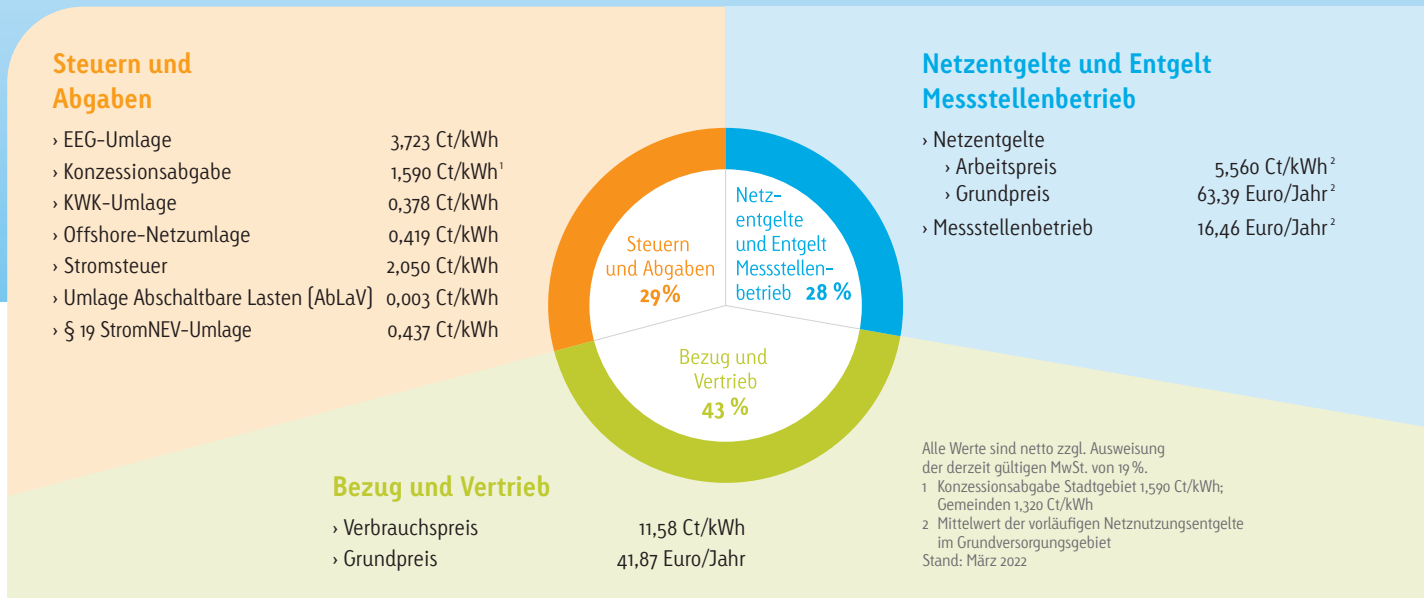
Steuern und Abgaben

› EEG-Umlage 3,723 Ct/kWh
› Konzessionsabgabe 1,590 Ct/kWh$^1$
› KWK-Umlage 0,378 Ct/kWh
› Offshore-Netzumlage 0,419 Ct/kWh
› Stromsteuer 2,050 Ct/kWh
› Umlage Abschaltbare Lasten (AbLaV) 0,003 Ct/kWh
› § 19 StromNEV-Umlage 0,437 Ct/kWh

Netzentgelte und Entgelt Messstellenbetrieb

› Netzentgelte
› Arbeitspreis 5,560 Ct/kWh$^2$
› Grundpreis 63,39 Euro/Jahr$^2$
› Messstellenbetrieb 16,46 Euro/Jahr$^2$

Steuern und Abgaben 29%

Netzentgelte und Entgelt Messstellenbetrieb 28 %

Bezug und Vertrieb 43 %

Bezug und Vertrieb

› Verbrauchspreis 11,58 Ct/kWh
› Grundpreis 41,87 Euro/Jahr

Alle Werte sind netto zzgl. Ausweisung der derzeit gültigen MwSt. von 19 %.
1 Konzessionsabgabe Stadtgebiet 1,590 Ct/kWh; Gemeinden 1,320 Ct/kWh
2 Mittelwert der vorläufigen Netznutzungsentgelte im Grundversorgungsgebiet
Stand: März 2022